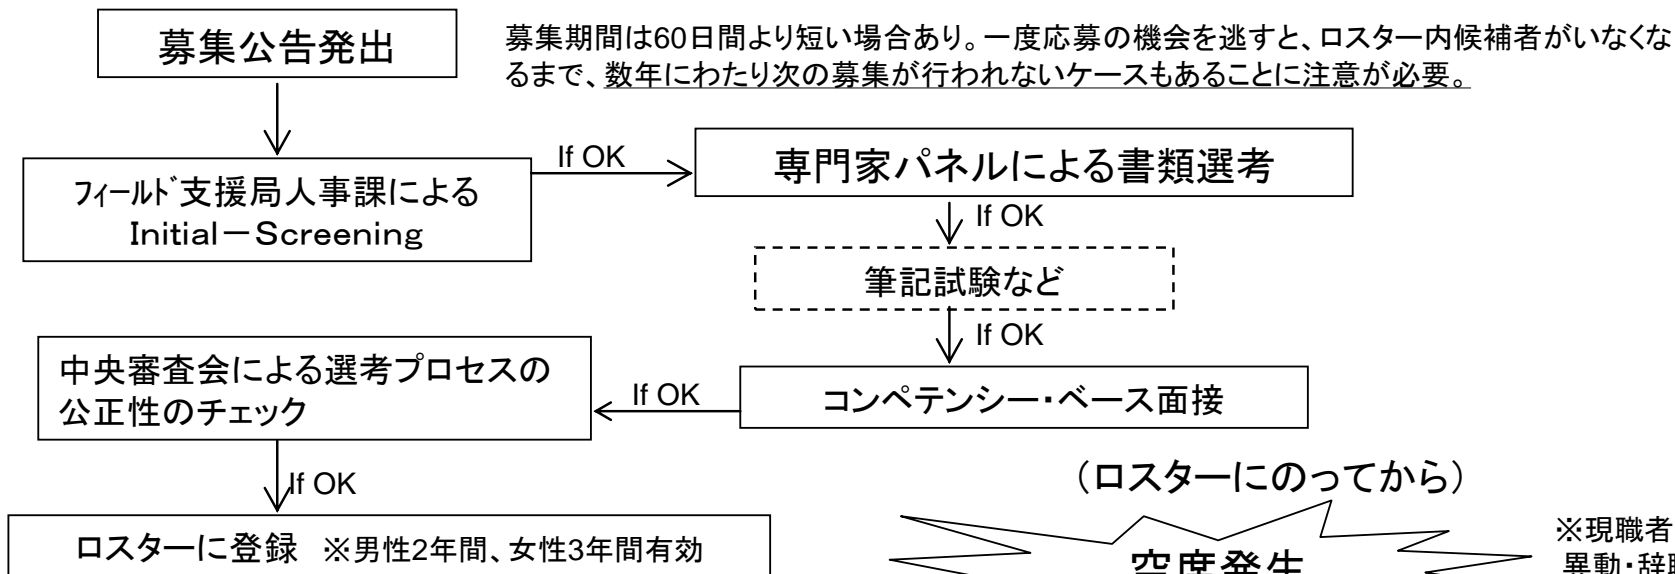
募集公告発出

募集期間は60日間より短い場合あり。一度応募の機会を逃すと、ロスター内候補者がいなくなるまで、数年にわたり次の募集が行われないケースもあることに注意が必要。

ﾌｨｰﾙﾄﾞ支援局人事課による Initial－Screening

If OK

専門家パネルによる書類選考

If OK

筆記試験など

If OK

コンペテンシー・ベース面接

If OK

中央審査会による選考プロセスの公正性のチェック

If OK

ロスターに登録 ※男性2年間、女性3年間有効

（ロスターにのってから）

空席発生

※現職者
異動・辞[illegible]